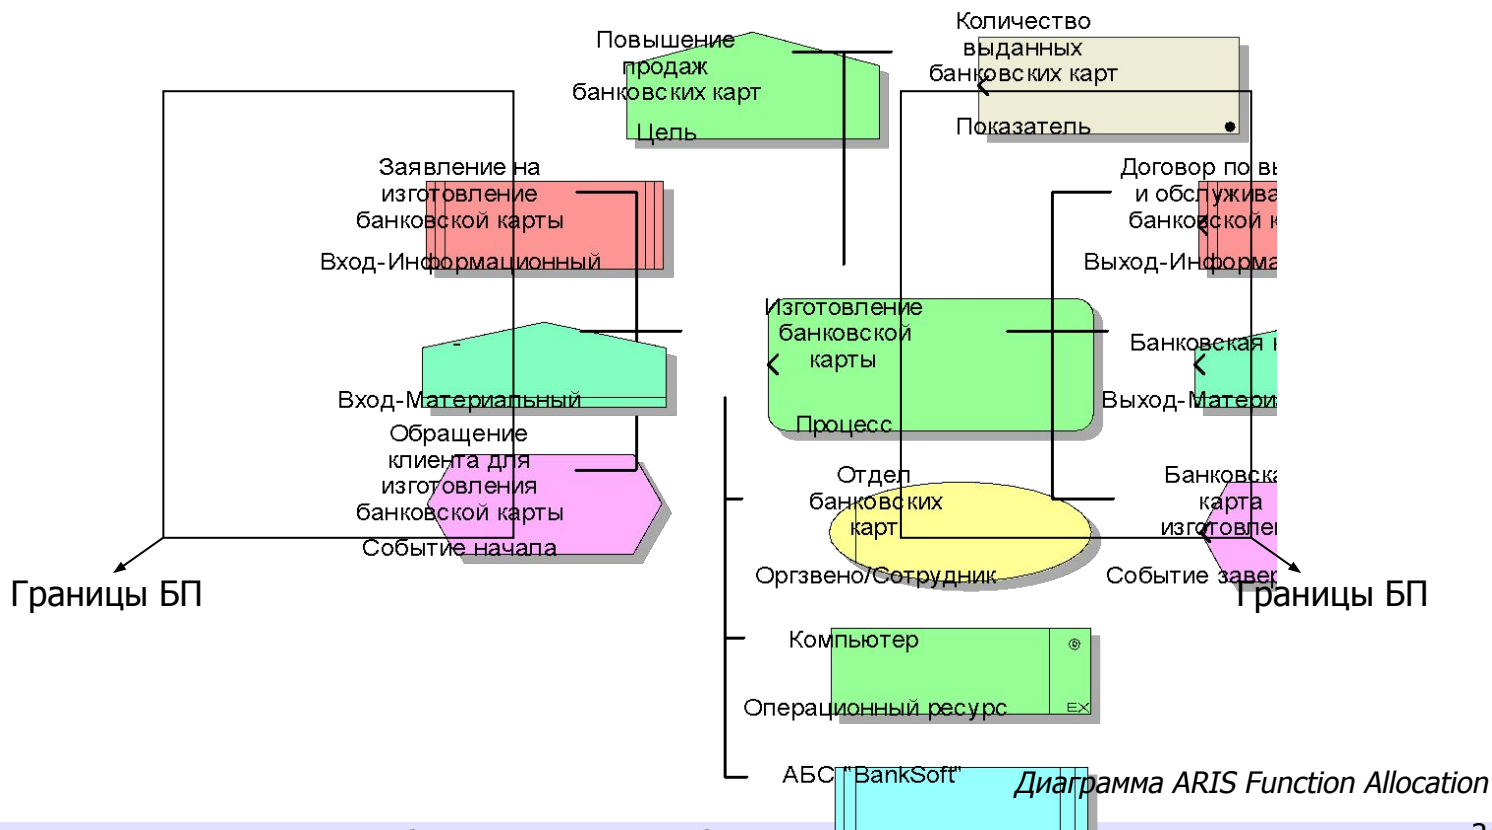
Повышение продаж банковских карт

Цель

Количество выданных банковских карт

Показатель

Заявление на изготовление банковской карты

Вход-Информационный

Договор по в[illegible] и обслужива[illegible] банковской к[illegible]

Выход-Информа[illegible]

Изготовление банковской карты

Процесс

Банковская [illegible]

Выход-Матери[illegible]

Вход-Материальный

Обращение клиента для изготовления банковской карты

Событие начала

Отдел банковских карт

Оргзвено/Сотрудник

Банковска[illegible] карта изготовле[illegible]

Событие заве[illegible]

Границы БП

Границы БП

Компьютер

Операционный ресурс

EX

АБС "BankSoft"

Диаграмма ARIS Function Allocation